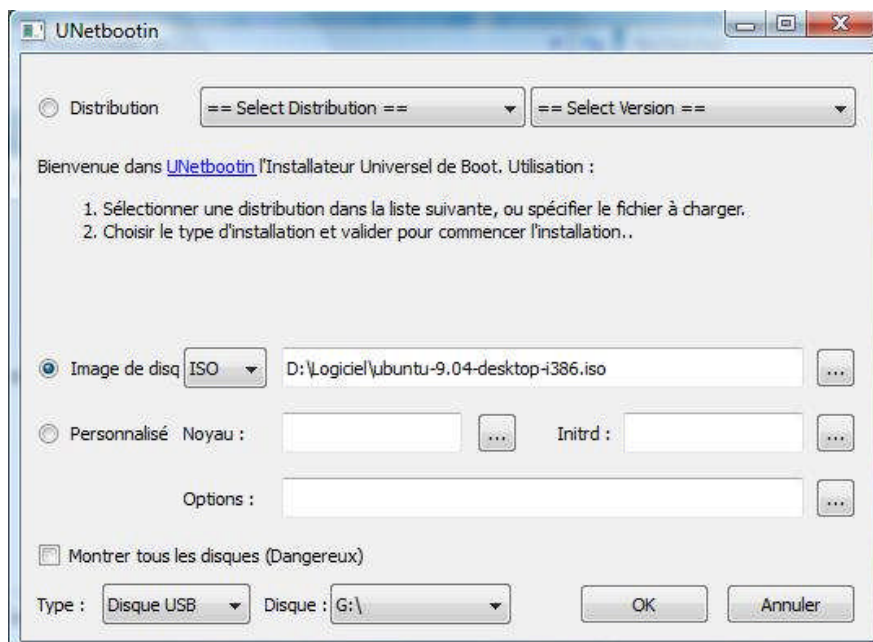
UNetbootin

Distribution == Select Distribution == == Select Version ==

Bienvenue dans UNetbootin l'Installateur Universel de Boot. Utilisation :

1. Sélectionner une distribution dans la liste suivante, ou spécifier le fichier à charger.
2. Choisir le type d'installation et valider pour commencer l'installation..

Image de disq ISO D:\Logiciel\ubuntu-9.04-desktop-i386.iso ...

Personnalisé Noyau : ... Initrd : ...

Options : ...

Montrer tous les disques (Dangereux)

Type : Disque USB Disque : G:\ OK Annuler